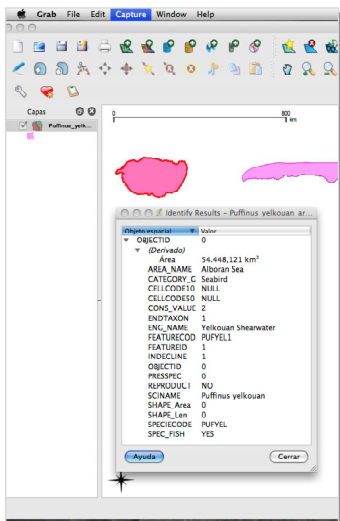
Grab File Edit Capture Window Help

Capas

Puffinus_yelk...

0

800

km

Identify Results - Puffinus yelkouan ar...

| Objeto espacial | Valor |
|---|---|
| OBJECTID | 0 |
| (Derivado) | |
| Área | 54.448,121 km² |
| AREA_NAME | Alboran Sea |
| CATEGORY_G | Seabird |
| CELLCODE10 | NULL |
| CELLCODE50 | NULL |
| CONS_VALUE | 2 |
| ENDTAXON | 1 |
| ENG_NAME | Yelkouan Shearwater |
| FEATURECOD | PUFYEL1 |
| FEATUREID | 1 |
| INDECLINE | 1 |
| OBJECTID | 0 |
| PRESSPEC | 0 |
| REPRODUCT | NO |
| SCINAME | Puffinus yelkouan |
| SHAPE_Area | 0 |
| SHAPE_Len | 0 |
| SPECIECODE | PUFYEL |
| SPEC_FISH | YES |

Ayuda

Cerrar